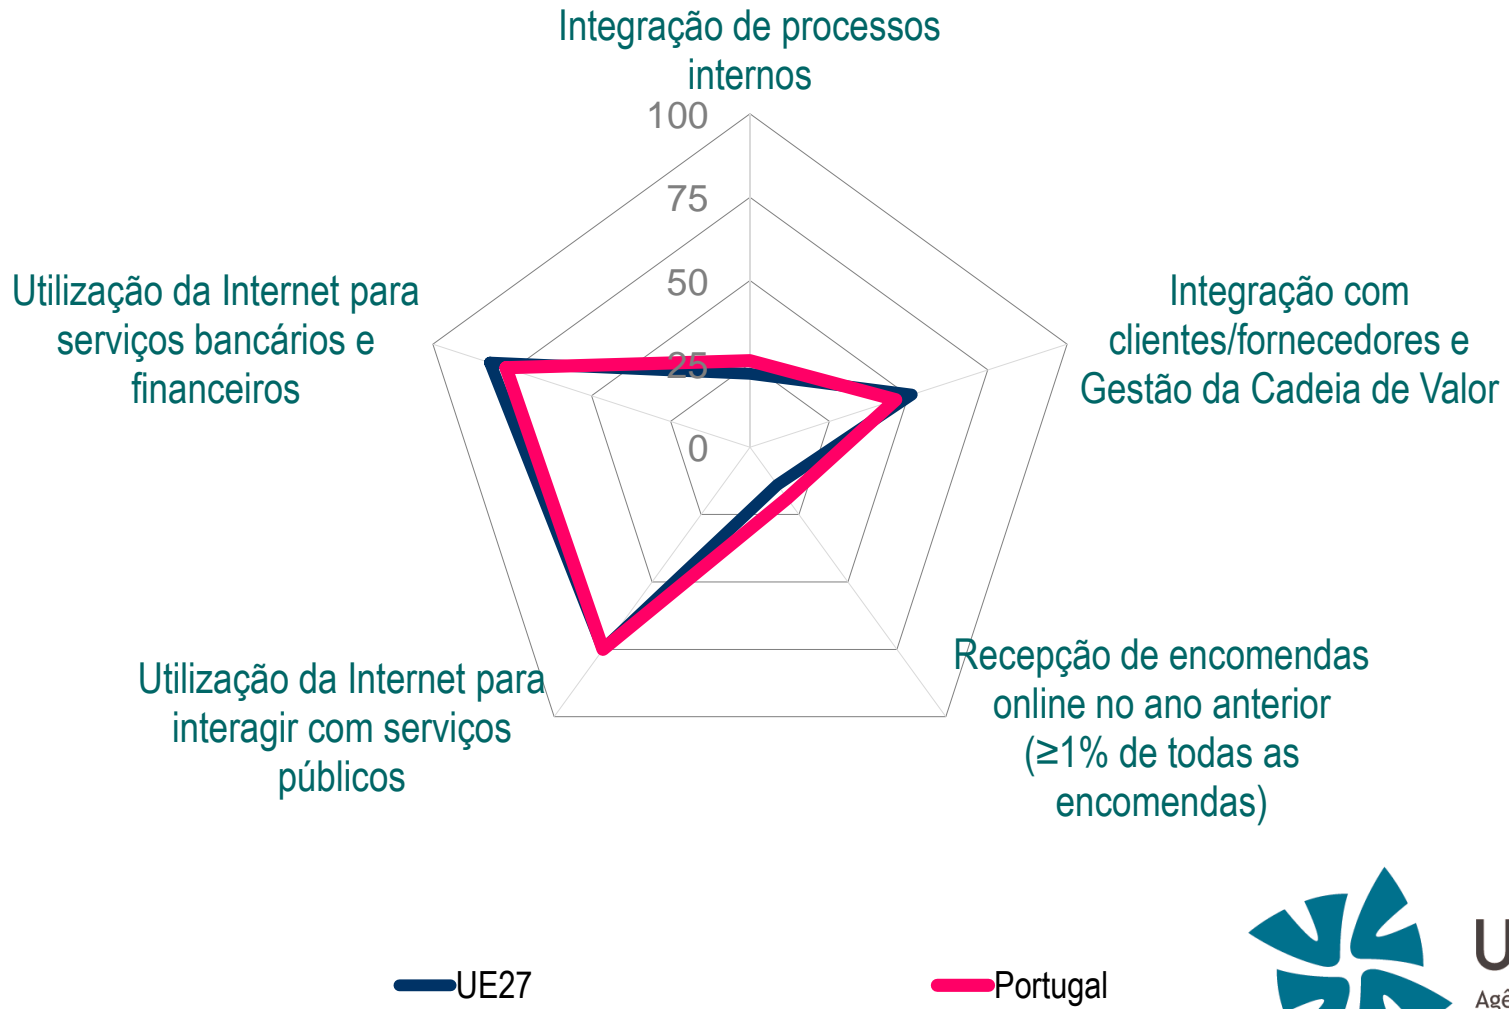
Integração de processos internos

100

75

50

25

0

Integração com clientes/fornecedores e Gestão da Cadeia de Valor

Recepção de encomendas online no ano anterior (≥1% de todas as encomendas)

Utilização da Internet para interagir com serviços públicos

Utilização da Internet para serviços bancários e financeiros

UE27

Portugal

U

Agê